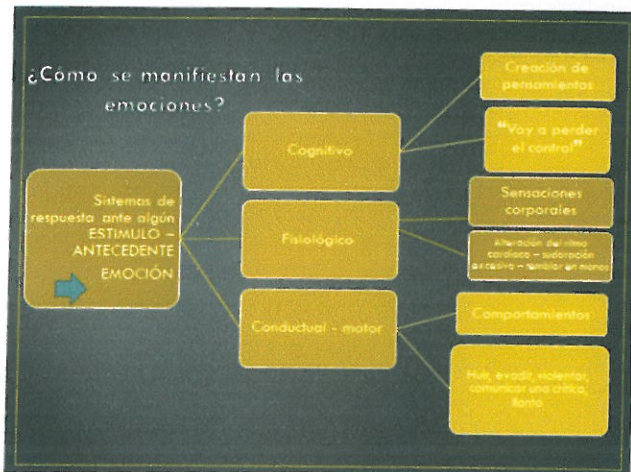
¿Cómo se manifiestan las emociones?

Sistemas de respuesta ante algún ESTIMULO – ANTECEDENTE EMOCIÓN

Cognitivo

Fisiológico

Conductual - motor

Creación de pensamientos

"Voy a perder el control"

Sensaciones corporales

Alteración del ritmo cardiaco – sudoración excesiva – temblor en manos

Comportamientos

Huir, evadir, violentar, comunicar una crítica, llanto